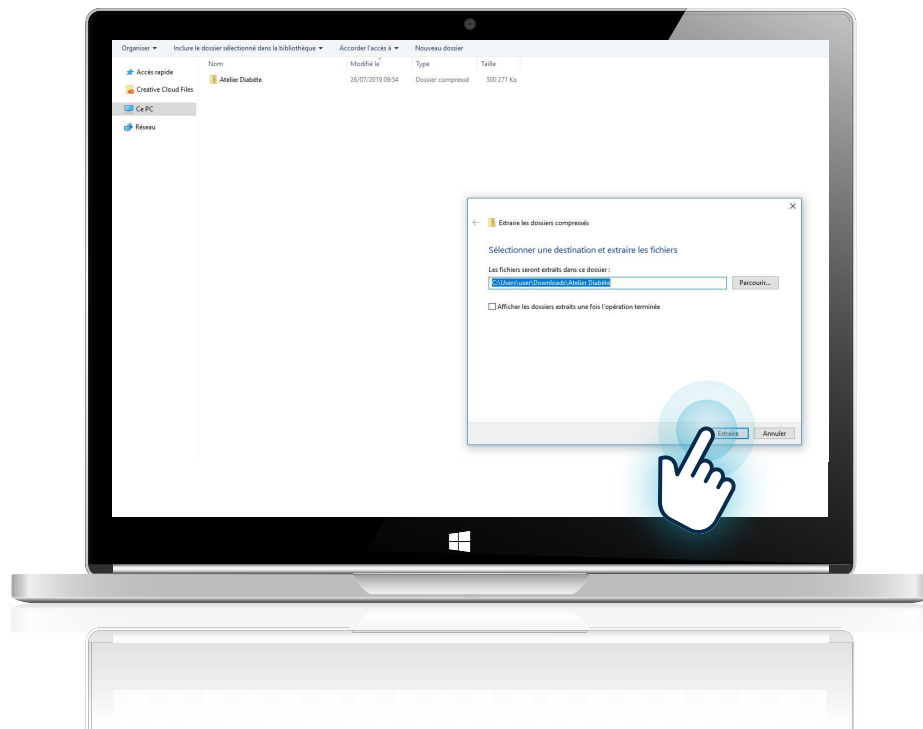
Organiser ▾ Inclure le dossier sélectionné dans la bibliothèque ▾ Accorder l'accès à ▾ Nouveau dossier

Accès rapide
Creative Cloud Files
Ce PC
Réseau

| Nom | Modifié le | Type | Taille |
|---|---|---|---|
| Atelier Diabète | 26/07/2019 09:54 | Dossier compressé | 500 271 Ko |

×

Extraire les dossiers compressés

Sélectionner une destination et extraire les fichiers

Les fichiers seront extraits dans ce dossier :

C:\Users\user\Downloads\Atelier Diabète

Parcourir...

Afficher les dossiers extraits une fois l'opération terminée

Extraire Annuler